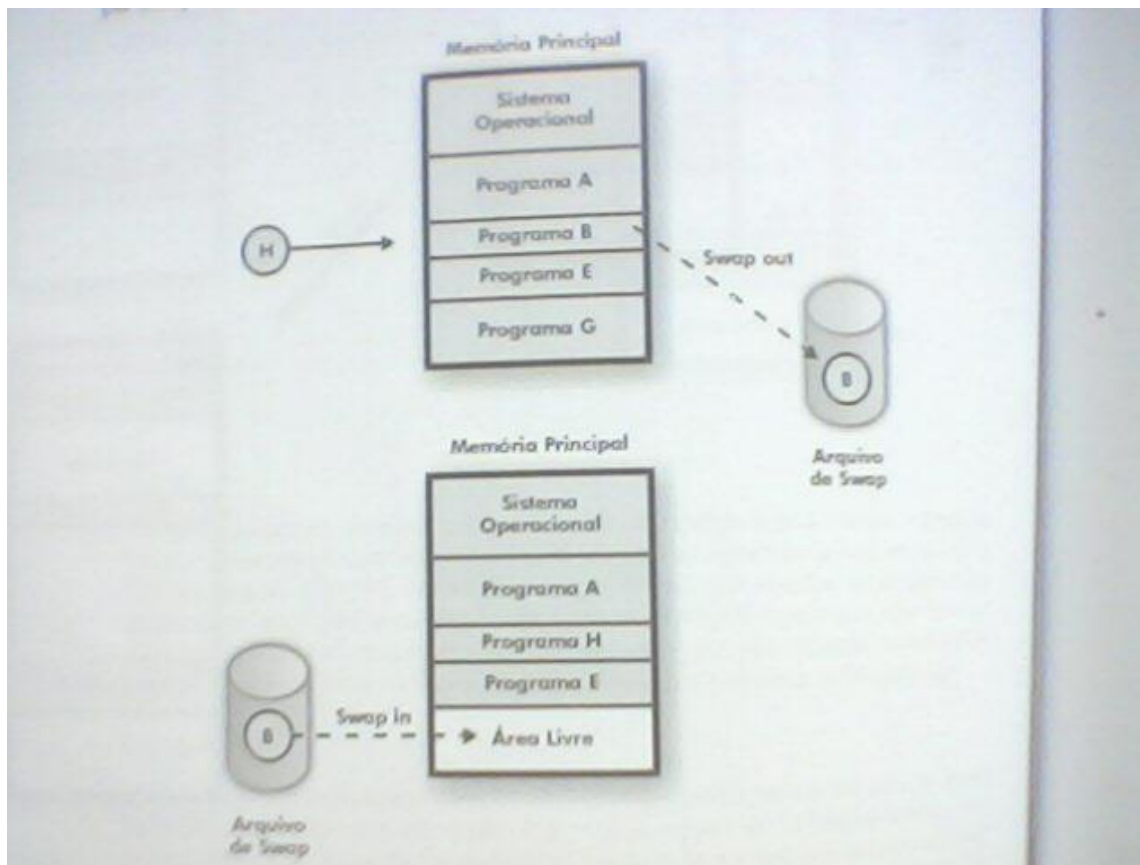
Memória Principal

Sistema Operacional

Programa A

H

Programa B

Swap out

Programa E

Programa G

B

Arquivo de Swap

Memória Principal

Sistema Operacional

Programa A

Programa H

Programa E

B

Swap in

Área Livre

Arquivo de Swap